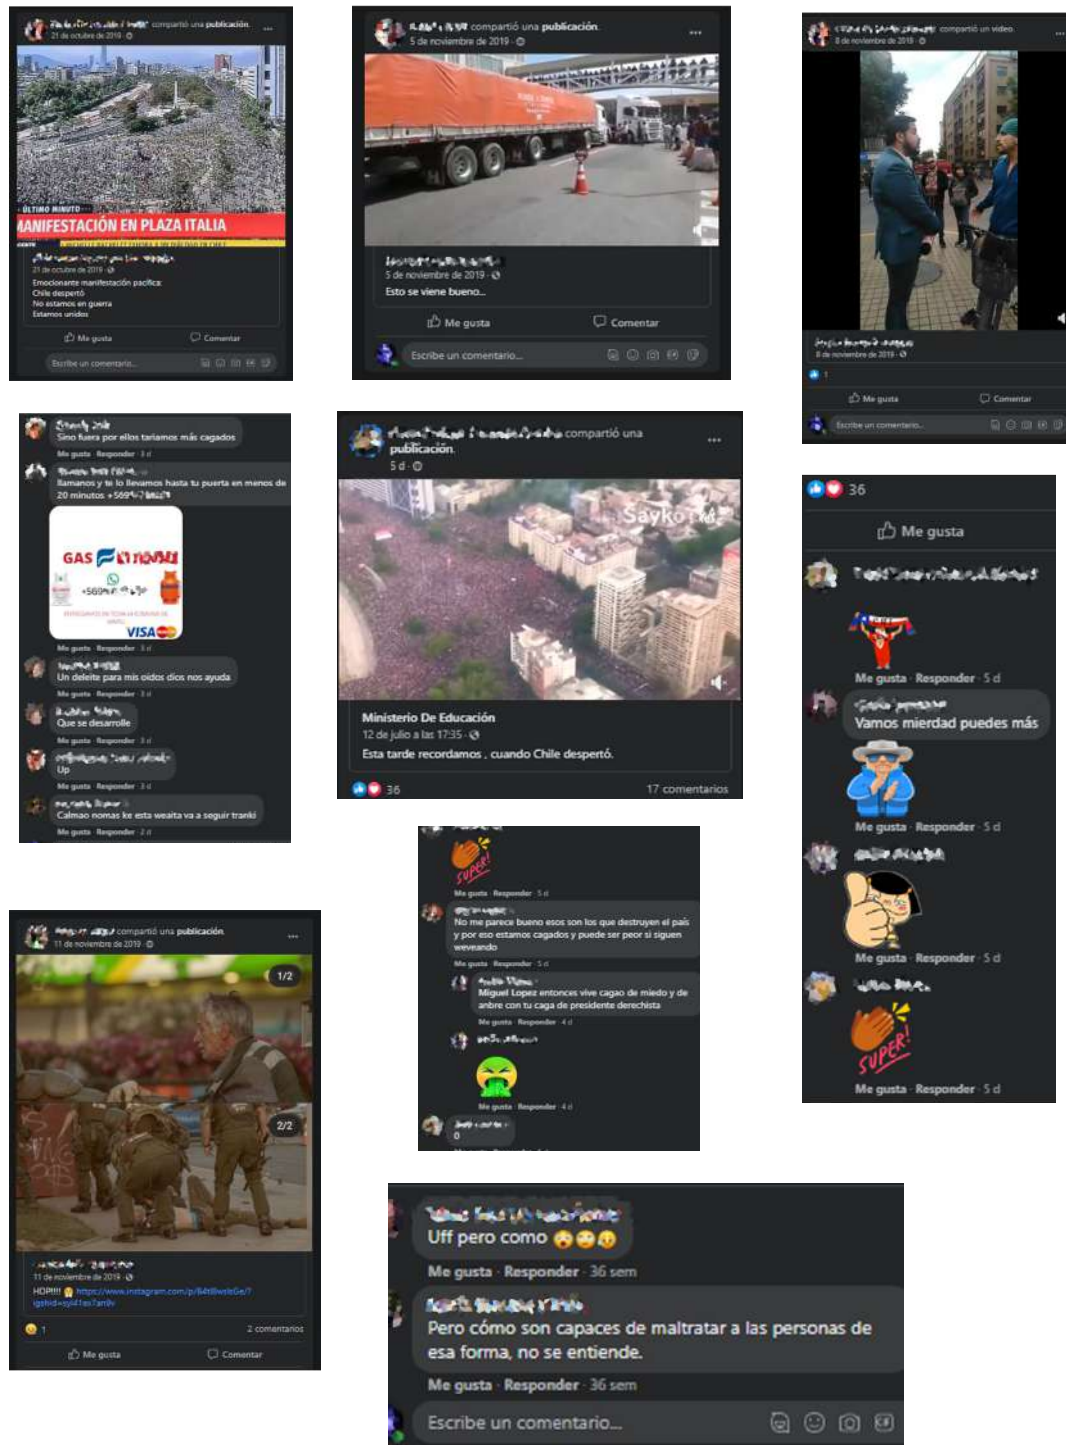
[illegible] compartió una publicación.
21 de octubre de 2019 ·
ÚLTIMO MINUTO
MANIFESTACIÓN EN PLAZA ITALIA
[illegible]
21 de octubre de 2019 ·
Emocionante manifestación pacifica
Chile despertó
No estamos en guerra
Estamos unidos
Me gusta
Comentar
Escribe un comentario...

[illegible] compartió una publicación.
5 de noviembre de 2019 ·
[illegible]
5 de noviembre de 2019 ·
Esto se viene bueno...
Me gusta
Comentar
Escribe un comentario...

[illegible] compartió un video.
8 de noviembre de 2019 ·
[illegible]
8 de noviembre de 2019 ·
1
Me gusta
Comentar
Escribe un comentario...

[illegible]
Sino fuera por ellos tariamos más cagados
Me gusta · Responder · 3 d
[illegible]
llamanos y te lo llevamos hasta tu puerta en menos de 20 minutos +569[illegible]
GAS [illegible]
+569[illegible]
VISA
Me gusta · Responder · 3 d
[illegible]
Un deleite para mis oidos dios nos ayuda
Me gusta · Responder · 3 d
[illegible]
Que se desarrolle
Me gusta · Responder · 3 d
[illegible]
Up
Me gusta · Responder · 3 d
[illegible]
Calmao nomas ke esta weaita va a seguir tranki
Me gusta · Responder · 2 d

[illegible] compartió una publicación.
5 d ·
Sayko
Ministerio De Educación
12 de julio a las 17:35 ·
Esta tarde recordamos , cuando Chile despertó.
36
17 comentarios

36
Me gusta
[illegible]
Me gusta · Responder · 5 d
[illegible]
Vamos mierdad puedes más
Me gusta · Responder · 5 d
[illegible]
Me gusta · Responder · 5 d
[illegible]
SUPER!
Me gusta · Responder · 5 d

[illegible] compartió una publicación.
11 de noviembre de 2019 ·
1/2
2/2
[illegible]
11 de noviembre de 2019 ·
HDP!!! https://www.instagram.com/p/B4t8wsleGe/?igshid=syl41es7am9v
1
2 comentarios
Me gusta
Comentar

SUPER!
Me gusta · Responder · 5 d
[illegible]
No me parece bueno esos son los que destruyen el país y por eso estamos cagados y puede ser peor si siguen weveando
Me gusta · Responder · 5 d
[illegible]
Miguel Lopez entonces vive cagao de miedo y de anbre con tu caga de presidente derechista
Me gusta · Responder · 4 d
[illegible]
Me gusta · Responder · 4 d
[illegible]
0

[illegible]
Uff pero como
Me gusta · Responder · 36 sem
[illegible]
Pero cómo son capaces de maltratar a las personas de esa forma, no se entiende.
Me gusta · Responder · 36 sem
Escribe un comentario...